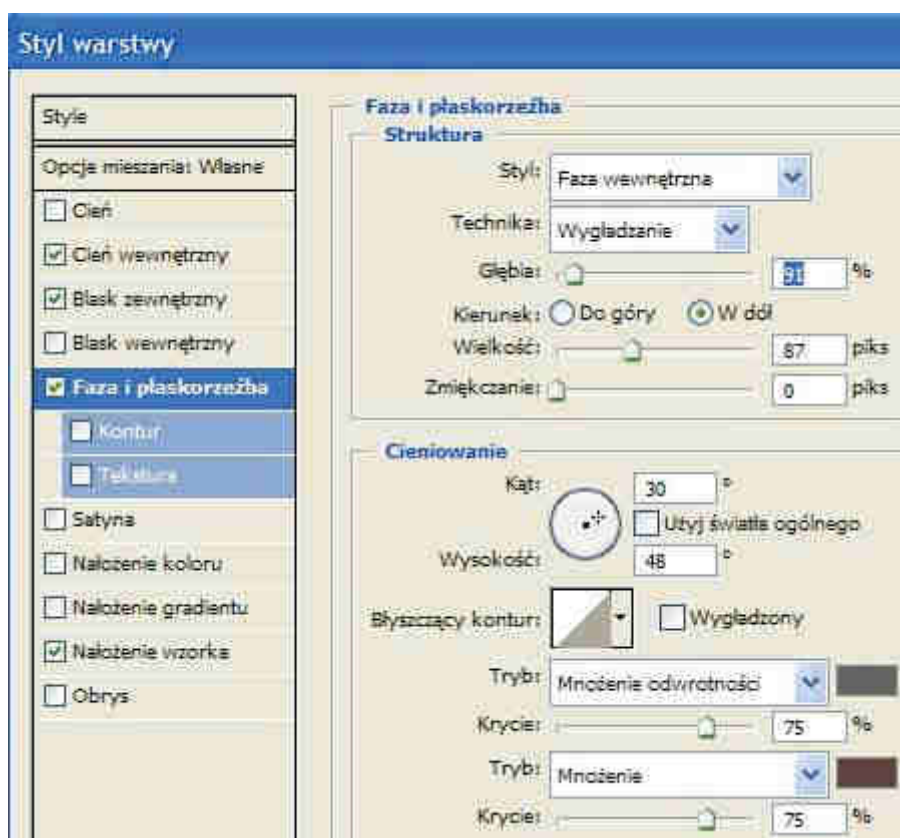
Styl warstwy

Style

Opcje mieszania: Własne

Cień

Cień wewnętrzny

Blask zewnętrzny

Blask wewnętrzny

Faza i płaskorzeźba

Kontur

Tekstura

Satyna

Nałożenie koloru

Nałożenie gradientu

Nałożenie wzorka

Obrys

Faza i płaskorzeźba

Struktura

Styl: Faza wewnętrzna

Technika: Wygładzanie

Głębia: 91 %

Kierunek: Do góry W dół

Wielkość: 87 piks

Zmiękczanie: 0 piks

Cieniowanie

Kąt: 30 °

Użyj światła ogólnego

Wysokość: 48 °

Błyszczący kontur: Wygładzony

Tryb: Mnożenie odwrotności

Krycie: 75 %

Tryb: Mnożenie

Krycie: 75 %